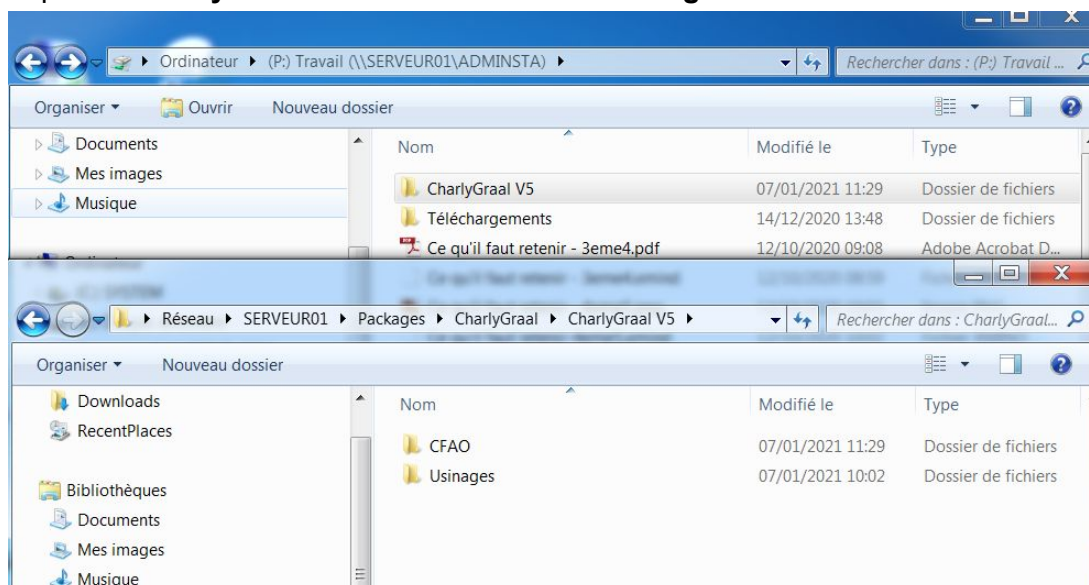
Ordinateur ▸ (P:) Travail (\\SERVEUR01\ADMINSTA) ▸

Rechercher dans : (P:) Travail ...

Organiser ▾ Ouvrir Nouveau dossier

Documents
Mes images
Musique

| Nom | Modifié le | Type |
|---|---|---|
| CharlyGraal V5 | 07/01/2021 11:29 | Dossier de fichiers |
| Téléchargements | 14/12/2020 13:48 | Dossier de fichiers |
| Ce qu'il faut retenir - 3eme4.pdf | 12/10/2020 09:08 | Adobe Acrobat D... |

Réseau ▸ SERVEUR01 ▸ Packages ▸ CharlyGraal ▸ CharlyGraal V5 ▸

Rechercher dans : CharlyGraal...

Organiser ▾ Nouveau dossier

Downloads
RecentPlaces
Bibliothèques
Documents
Mes images
Musique

| Nom | Modifié le | Type |
|---|---|---|
| CFAO | 07/01/2021 11:29 | Dossier de fichiers |
| Usinages | 07/01/2021 10:02 | Dossier de fichiers |